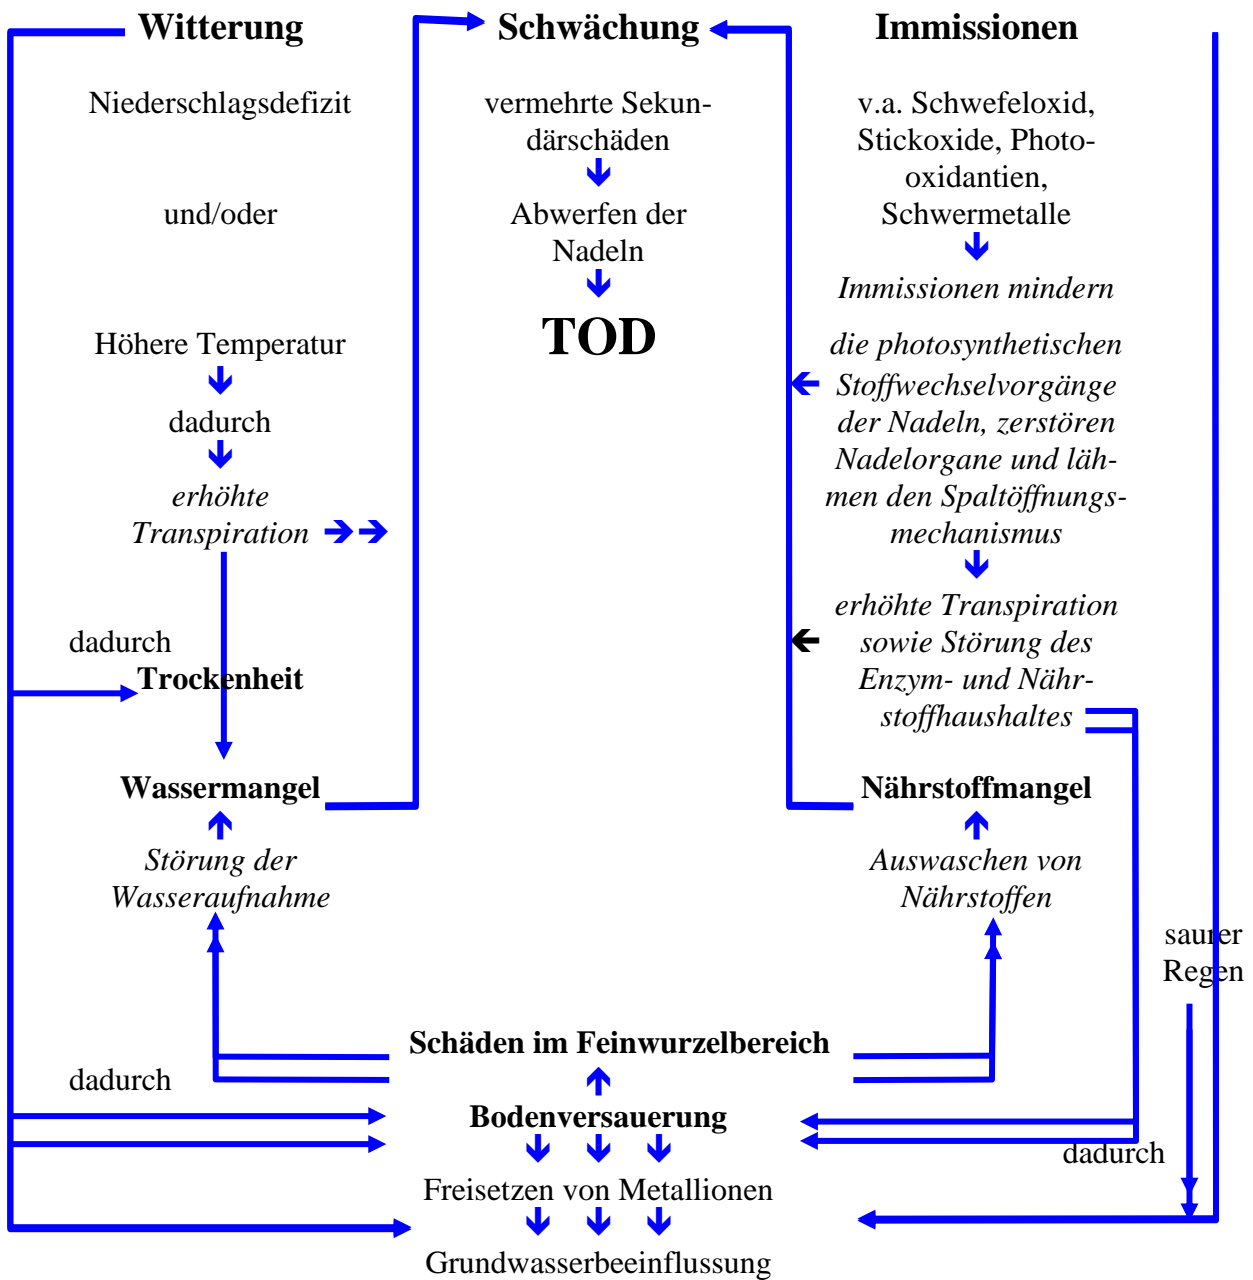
Witterung

Niederschlagsdefizit

und/oder

Höhere Temperatur

dadurch

erhöhte Transpiration

dadurch
Trockenheit

Wassermangel

Störung der Wasseraufnahme

Schwächung

vermehrte Sekundärschäden

Abwerfen der Nadeln

TOD

Immissionen

v.a. Schwefeloxid, Stickoxide, Photooxidantien, Schwermetalle

Immissionen mindern

die photosynthetischen Stoffwechselvorgänge der Nadeln, zerstören Nadelorgane und lähmen den Spaltöffnungsmechanismus

erhöhte Transpiration sowie Störung des Enzym- und Nährstoffhaushaltes

Nährstoffmangel

Auswaschen von Nährstoffen

saurer Regen

Schäden im Feinwurzelbereich

dadurch

Bodenversauerung

dadurch

Freisetzen von Metallionen

Grundwasserbeeinflussung